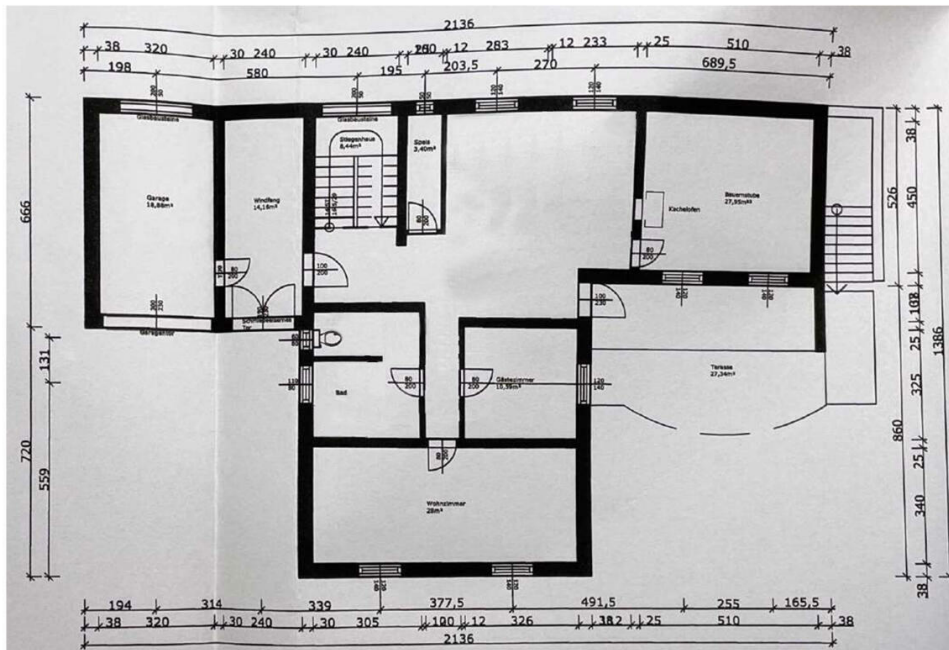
2136
38 320 30 240 30 240 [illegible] 12 283 12 233 25 510 38
198 580 195 203,5 270 689,5

Glasbausteine
Garage
18,66m²
Windfang
14,18m²
Glasbausteine
Stiegenhaus
8,44m²
Speis
3,40m²
Bauernstube
27,95m²
Kachelofen
80
200
100
200
80
200
Garagentor
Schmiedeeiserne Tür
100
200
Bad
80
200
80
200
Gästezimmer
13,39m²
120
Terasse
27,34m²
80
200
Wohnzimmer
28m²

666
131
720
559
38
526
450
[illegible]
25
1386
325
860
25
340
38

194 314 339 377,5 491,5 255 165,5
38 320 30 240 30 305 100 12 326 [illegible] 25 510 38
2136